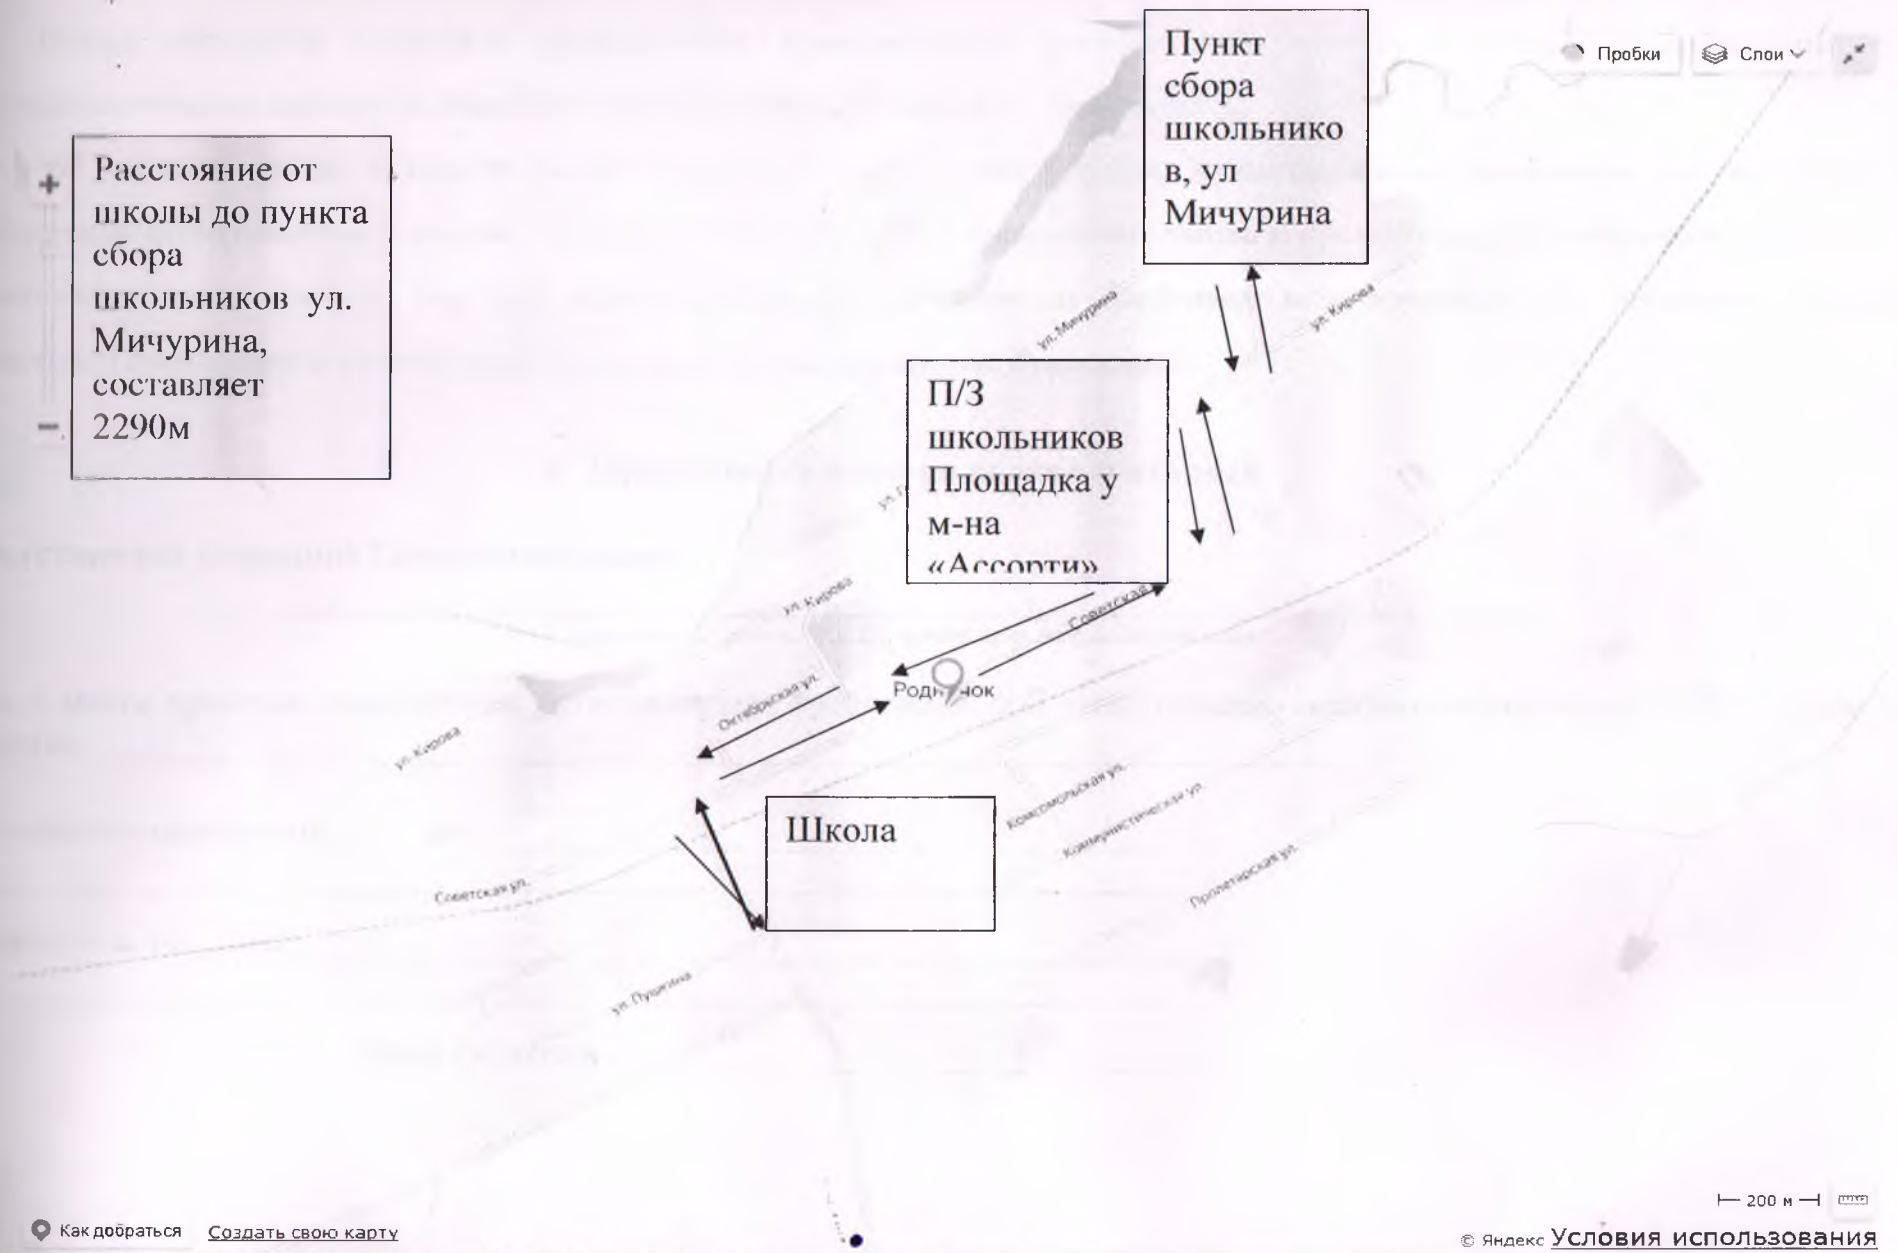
Пункт сбора школьников, ул Мичурина

Пробки

Слои

Расстояние от школы до пункта сбора школьников ул. Мичурина, составляет 2290м

+

−

ул. Мичурина

ул. Кирова

П/З школьников Площадка у м-на «Ассорти»

ул. Кирова

ул. Кирова

Советская

Октябрьская ул.

Родн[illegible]чок

ул. Кирова

Комсомольская ул.

Коммунистическая ул.

Школа

Советская ул.

Пролетарская ул.

ул. Пушкина

200 м

Как добраться

Создать свою карту

© Яндекс Условия использования